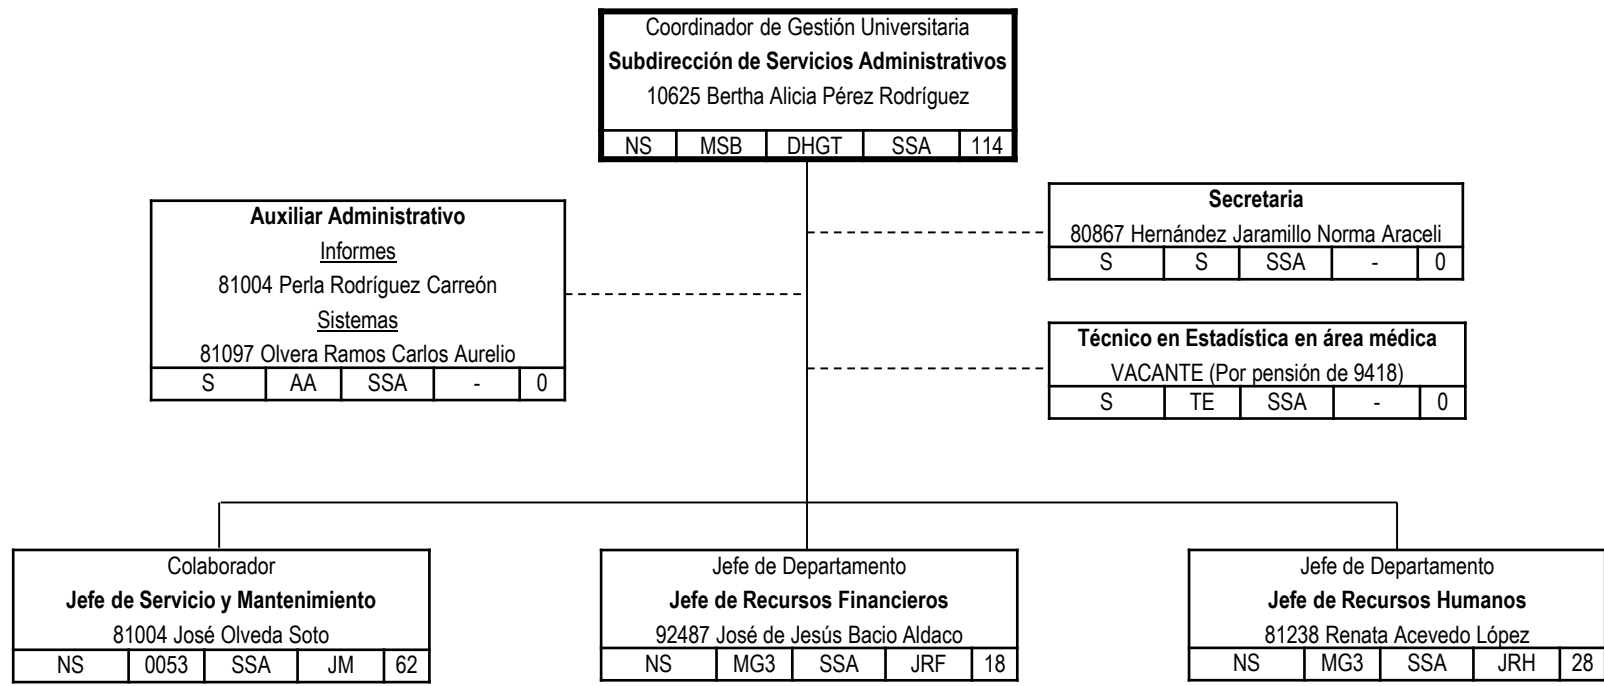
Coordinador de Gestión Universitaria
**Subdirección de Servicios Administrativos**
10625 Bertha Alicia Pérez Rodríguez

| NS | MSB | DHGT | SSA | 114 |
|---|---|---|---|---|

**Auxiliar Administrativo**
Informes
81004 Perla Rodríguez Carreón
Sistemas
81097 Olvera Ramos Carlos Aurelio

| S | AA | SSA | - | 0 |
|---|---|---|---|---|

**Secretaria**
80867 Hernández Jaramillo Norma Araceli

| S | S | SSA | - | 0 |
|---|---|---|---|---|

**Técnico en Estadística en área médica**
VACANTE (Por pensión de 9418)

| S | TE | SSA | - | 0 |
|---|---|---|---|---|

Colaborador
**Jefe de Servicio y Mantenimiento**
81004 José Olveda Soto

| NS | 0053 | SSA | JM | 62 |
|---|---|---|---|---|

Jefe de Departamento
**Jefe de Recursos Financieros**
92487 José de Jesús Bacio Aldaco

| NS | MG3 | SSA | JRF | 18 |
|---|---|---|---|---|

Jefe de Departamento
**Jefe de Recursos Humanos**
81238 Renata Acevedo López

| NS | MG3 | SSA | JRH | 28 |
|---|---|---|---|---|